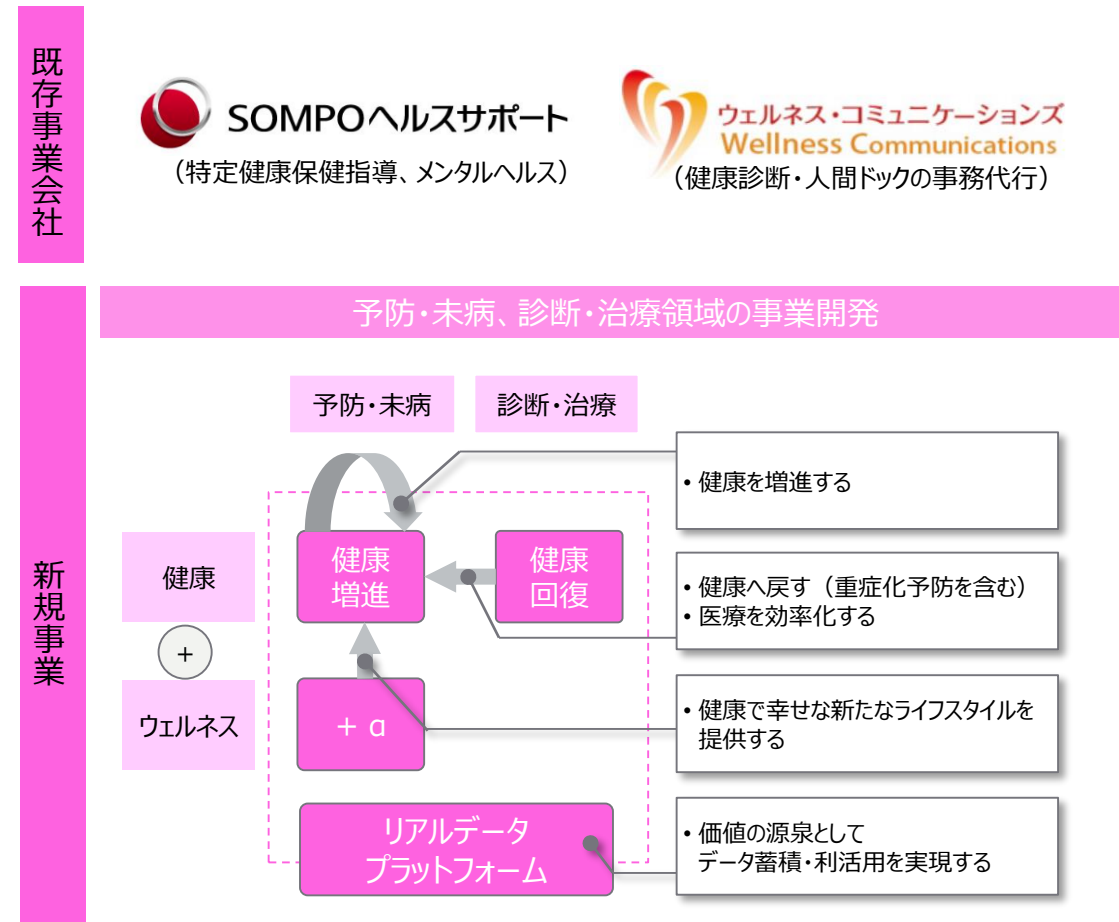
既存事業会社

SOMPOヘルスサポート
（特定健康保健指導、メンタルヘルス）

ウェルネス・コミュニケーションズ
Wellness Communications
（健康診断・人間ドックの事務代行）

新規事業

予防・未病、診断・治療領域の事業開発

予防・未病

診断・治療

健康

+

ウェルネス

健康増進

健康回復

+ α

リアルデータプラットフォーム

• 健康を増進する

• 健康へ戻す（重症化予防を含む）
• 医療を効率化する

• 健康で幸せな新たなライフスタイルを提供する

• 価値の源泉として
データ蓄積・利活用を実現する